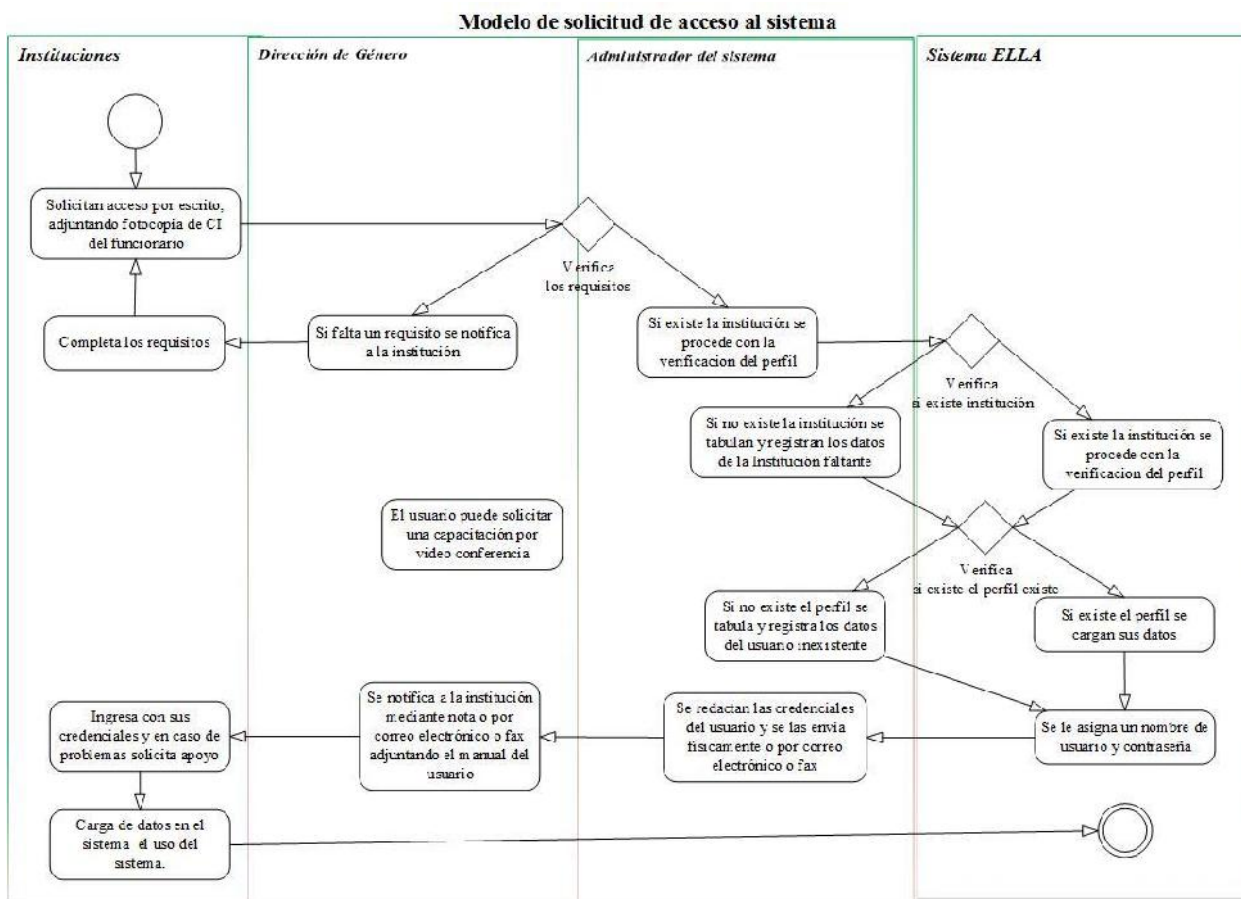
Modelo de solicitud de acceso al sistema

Instituciones

Dirección de Género

Administrador del sistema

Sistema ELLA

Solicitan acceso por escrito, adjuntando fotocopia de CI del funcionario

Verifica los requisitos

Completa los requisitos

Si falta un requisito se notifica a la institución

Si existe la institución se procede con la verificacion del perfil

Verifica si existe institución

Si no existe la institución se tabulan y registran los datos de la institucion faltante

Si existe la institución se procede con la verificacion del perfil

El usuario puede solicitar una capacitación por video conferencia

Verifica si existe el perfil existe

Si no existe el perfil se tabula y registra los datos del usuario inexistente

Si existe el perfil se cargan sus datos

Ingresa con sus credenciales y en caso de problemas solicita apoyo

Se notifica a la institución mediante nota o por correo electrónico o fax adjuntando el manual del usuario

Se redactan las credenciales del usuario y se las envia fisicamente o por correo electrónico o fax

Se le asigna un nombre de usuario y contraseña

Carga de datos en el sistema el uso del sistema.